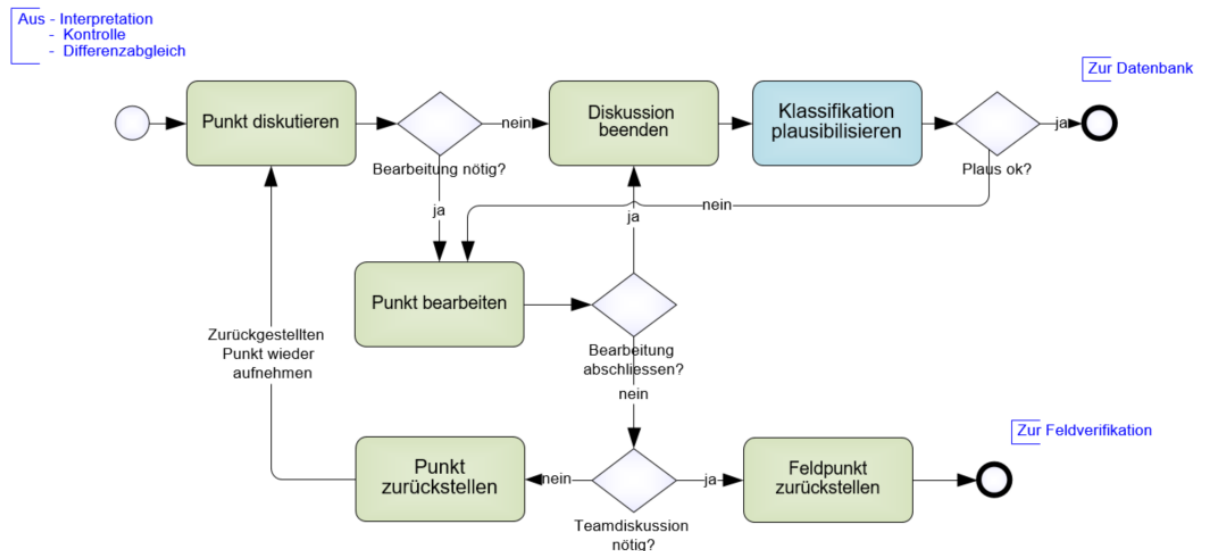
Aus - Interpretation
- Kontrolle
- Differenzabgleich

Zur Datenbank

Punkt diskutieren

Bearbeitung nötig?

nein

Diskussion beenden

Klassifikation plausibilisieren

Plaus ok?

ja

nein

ja

ja

Punkt bearbeiten

Bearbeitung abschliessen?

nein

Zurückgestellten Punkt wieder aufnehmen

Zur Feldverifikation

Punkt zurückstellen

nein

Teamdiskussion nötig?

ja

Feldpunkt zurückstellen